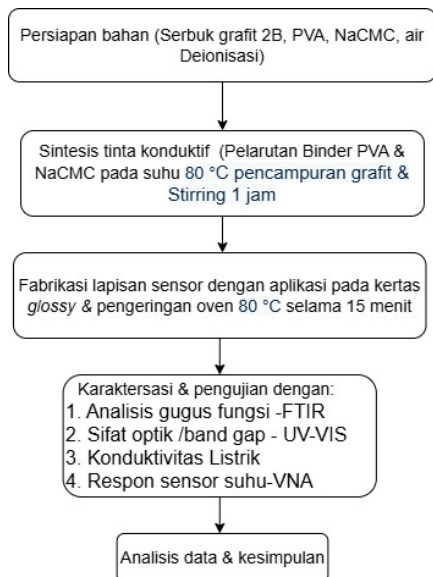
Persiapan bahan (Serbuk grafit 2B, PVA, NaCMC, air Deionisasi)

Sintesis tinta konduktif (Pelarutan Binder PVA & NaCMC pada suhu 80 °C pencampuran grafit & Stirring 1 jam

Fabrikasi lapisan sensor dengan aplikasi pada kertas *glossy* & pengeringan oven 80 °C selama 15 menit

Karaktersasi & pengujian dengan:
1. Analisis gugus fungsi -FTIR
2. Sifat optik /band gap - UV-VIS
3. Konduktivitas Listrik
4. Respon sensor suhu-VNA

Analisis data & kesimpulan